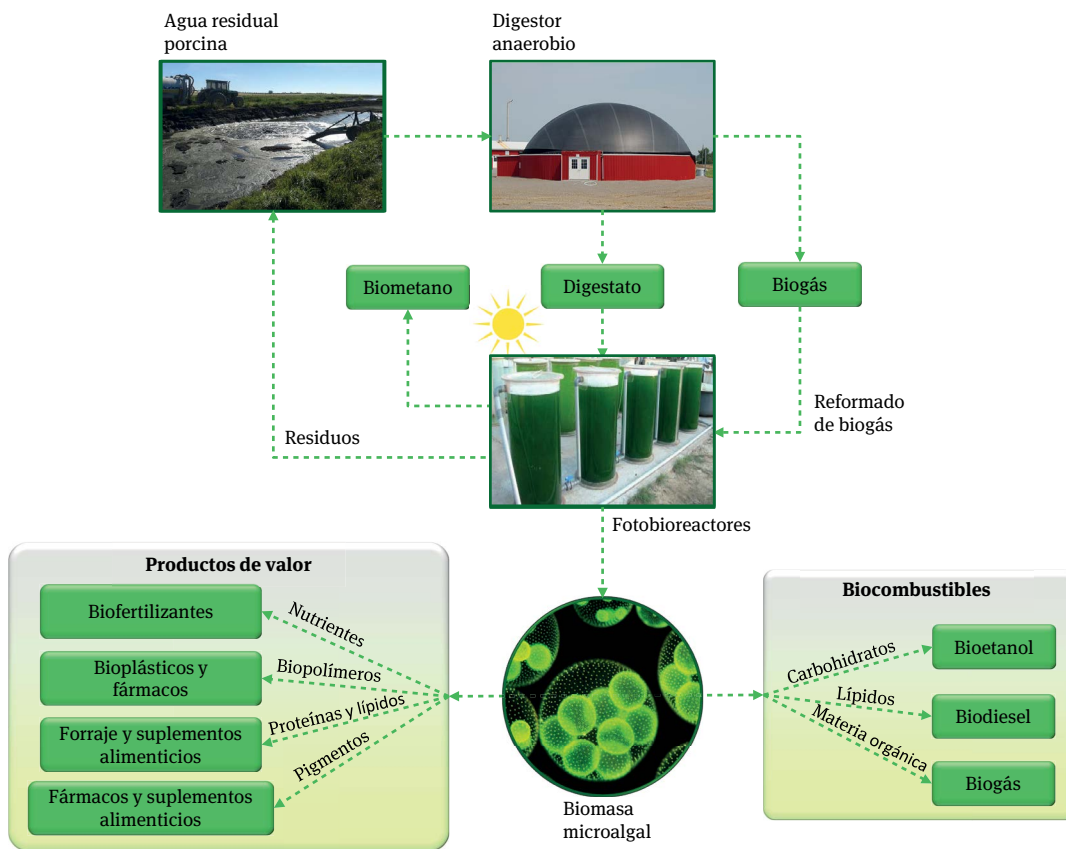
Agua residual porcina

Digestor anaerobio

Biometano

Digestato

Biogás

Reformado de biogás

Residuos

Fotobioreactores

Productos de valor

Biofertilizantes

Nutrientes

Bioplásticos y fármacos

Biopolímeros

Proteínas y lípidos

Forraje y suplementos alimenticios

Pigmentos

Fármacos y suplementos alimenticios

Biomasa microalgal

Biocombustibles

Carbohidratos

Bioetanol

Lípidos

Biodiesel

Materia orgánica

Biogás